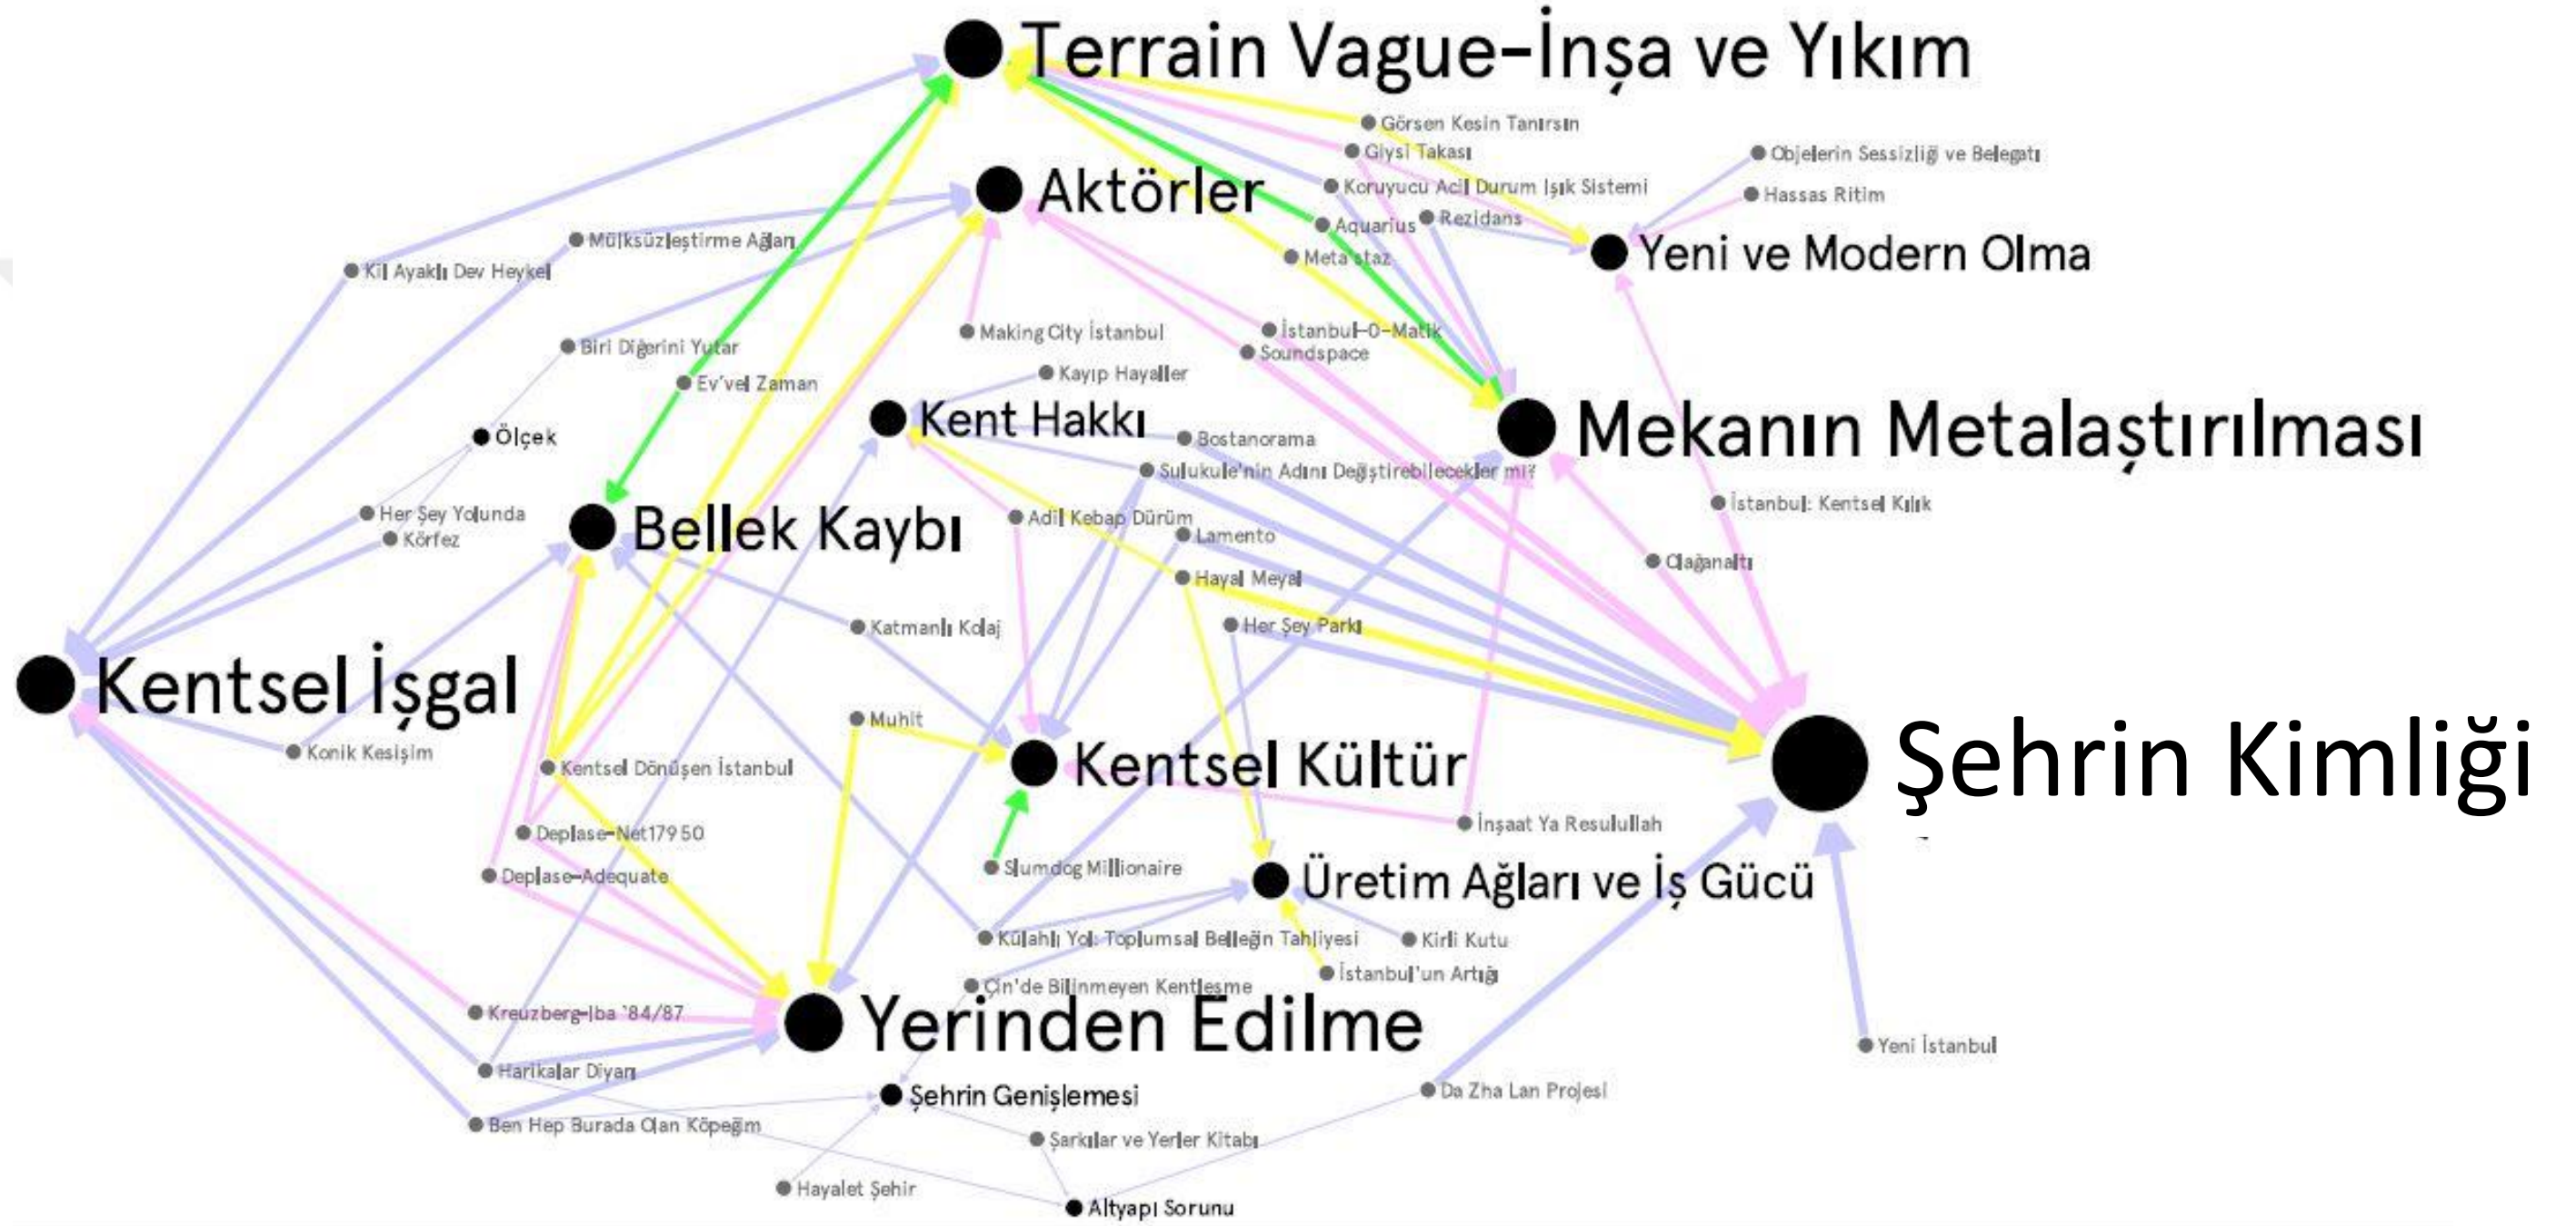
Terrain Vague-İnşa ve Yıkım
Görsen Kesin Tanırsın
Giysi Takası
Objelerin Sessizliği ve Belegatı
Hassas Ritim
Koruyucu Acil Durum Işık Sistemi
Aktörler
Aquarius
Rezidans
Yeni ve Modern Olma
Mülksüzleştirme Ağları
Kil Ayaklı Dev Heykel
Meta-staz
Making City İstanbul
İstanbul-0-Matik
Soundspace
Biri Diğerini Yutar
Ev'vel Zaman
Kayıp Hayaller
Kent Hakkı
Mekanın Metalaştırılması
Bostanorama
Ölçek
Sulukule'nin Adını Değiştirebilecekler mi?
İstanbul: Kentsel Kılık
Her Şey Yolunda
Körfez
Bellek Kaybı
Adil Kebap Dürüm
Lamento
Olağanaltı
Hayal Meyal
Her Şey Parkı
Katmanlı Kolaj
Kentsel İşgal
Muhit
Konik Kesişim
Kentsel Kültür
Şehrin Kimliği
Kentsel Dönüşen İstanbul
İnşaat Ya Resulullah
Deplase-Net179 50
Slumdog Millionaire
Üretim Ağları ve İş Gücü
Deplase-Adequate
Külahlı Yol: Toplumsal Belleğin Tahliyesi
Kirli Kutu
İstanbul'un Artığı
Çin'de Bilinmeyen Kentleşme
Kreuzberg-Iba '84/87
Yerinden Edilme
Yeni İstanbul
Harikalar Diyarı
Şehrin Genişlemesi
Da Zha Lan Projesi
Ben Hep Burada Olan Köpeğim
Şarkılar ve Yerler Kitabı
Hayalet Şehir
Altyapı Sorunu